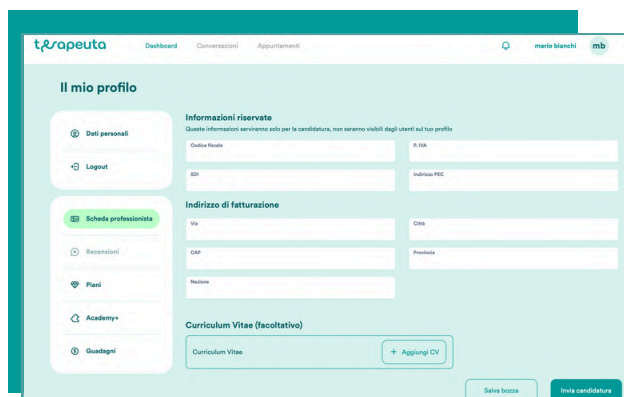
terapeuta Dashboard Conversazioni Appuntamenti mario bianchi mb

Il mio profilo

Dati personali

Logout

Scheda professionista

Recensioni

Piani

Academy+

Guadagni

Informazioni riservate

Queste informazioni serviranno solo per la candidatura, non saranno visibili dagli utenti sul tuo profilo

Codice fiscale

P. IVA

SDI

Indirizzo PEC

Indirizzo di fatturazione

Via

Città

CAP

Provincia

Nazione

Curriculum Vitae (facoltativo)

Curriculum Vitae

+ Aggiungi CV

Salva bozza

Invia candidatura